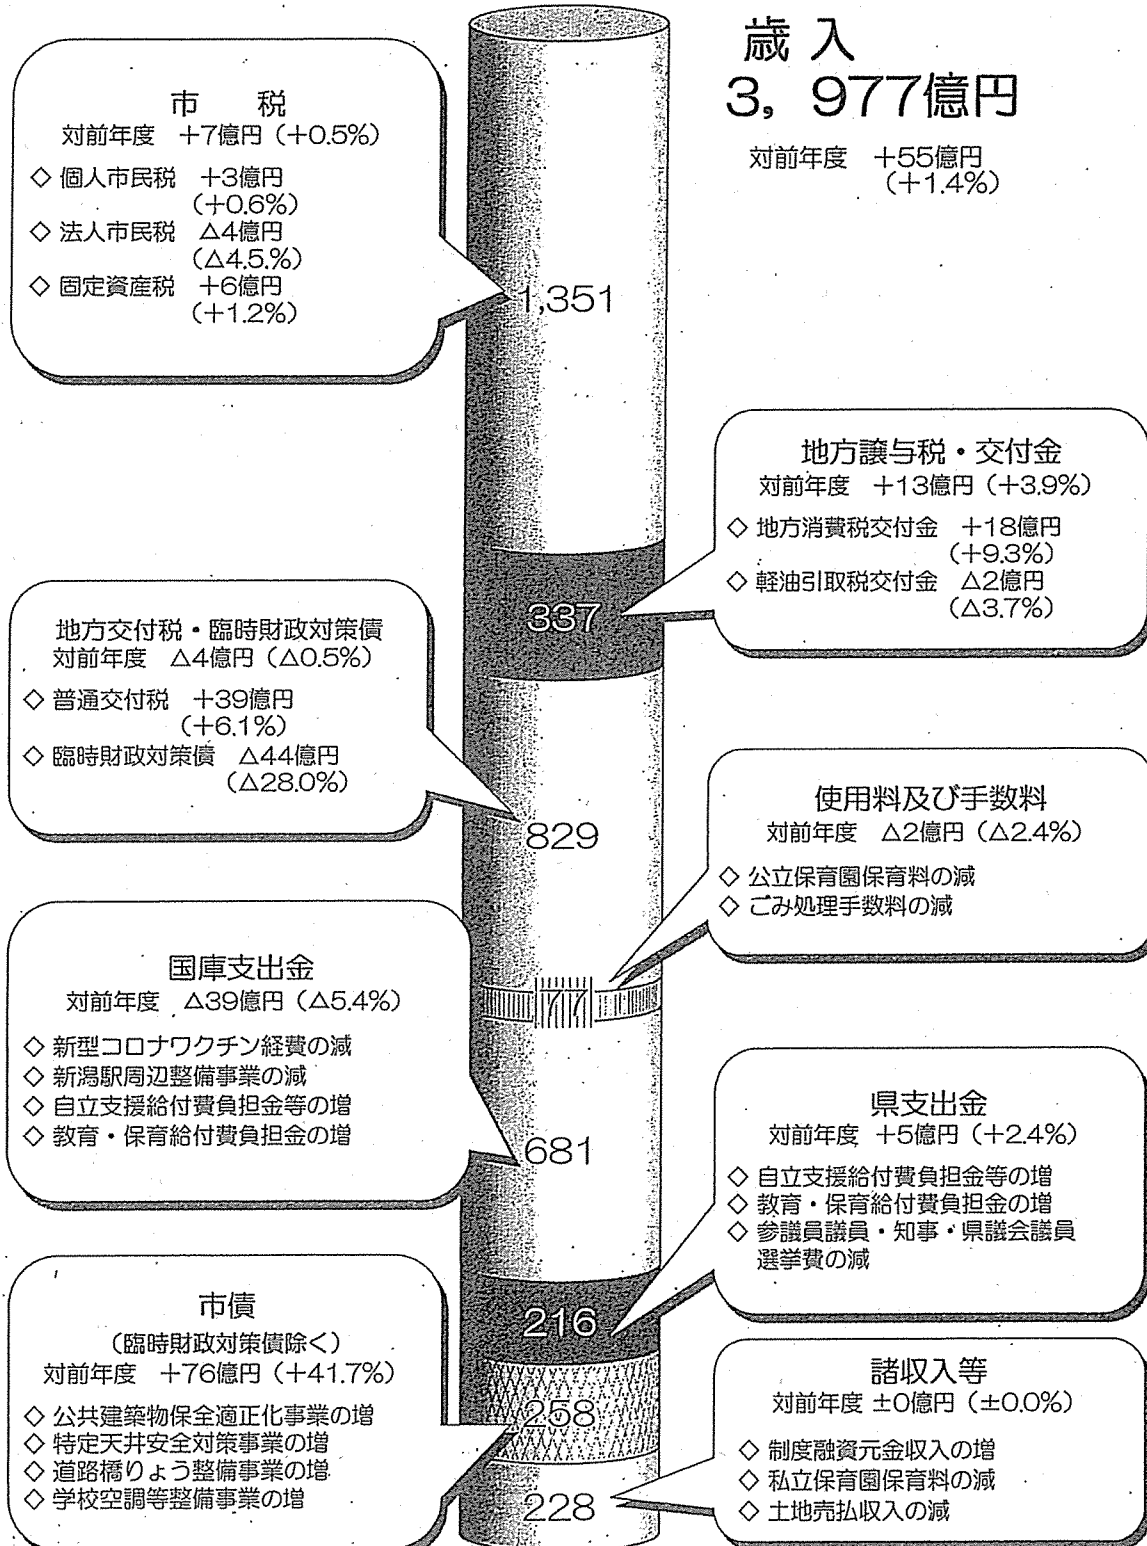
歳入
3，977億円

対前年度　+55億円
（+1.4%）

市　税
対前年度　+7億円（+0.5%）
◇ 個人市民税　+3億円
（+0.6%）
◇ 法人市民税　△4億円
（△4.5%）
◇ 固定資産税　+6億円
（+1.2%）

1,351

地方譲与税・交付金
対前年度　+13億円（+3.9%）
◇ 地方消費税交付金　+18億円
（+9.3%）
◇ 軽油引取税交付金　△2億円
（△3.7%）

337

地方交付税・臨時財政対策債
対前年度　△4億円（△0.5%）
◇ 普通交付税　+39億円
（+6.1%）
◇ 臨時財政対策債　△44億円
（△28.0%）

829

使用料及び手数料
対前年度　△2億円（△2.4%）
◇ 公立保育園保育料の減
◇ ごみ処理手数料の減

77

国庫支出金
対前年度　△39億円（△5.4%）
◇ 新型コロナワクチン経費の減
◇ 新潟駅周辺整備事業の減
◇ 自立支援給付費負担金等の増
◇ 教育・保育給付費負担金の増

681

県支出金
対前年度　+5億円（+2.4%）
◇ 自立支援給付費負担金等の増
◇ 教育・保育給付費負担金の増
◇ 参議員議員・知事・県議会議員選挙費の減

216

市債
（臨時財政対策債除く）
対前年度　+76億円（+41.7%）
◇ 公共建築物保全適正化事業の増
◇ 特定天井安全対策事業の増
◇ 道路橋りょう整備事業の増
◇ 学校空調等整備事業の増

258

諸収入等
対前年度 ±0億円（±0.0%）
◇ 制度融資元金収入の増
◇ 私立保育園保育料の減
◇ 土地売払収入の減

228